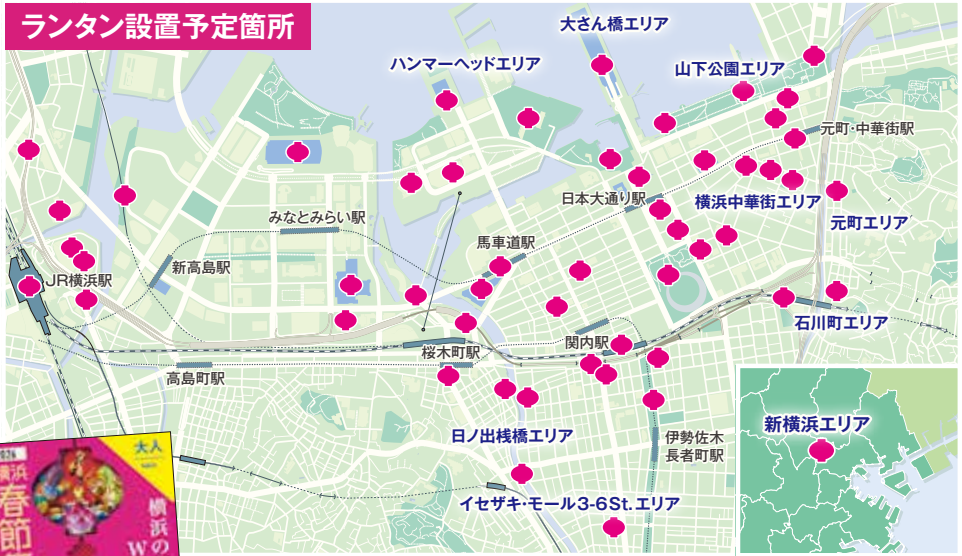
ランタン設置予定箇所

大さん橋エリア

ハンマーヘッドエリア

山下公園エリア

元町・中華街駅

日本大通り駅

横浜中華街エリア

元町エリア

みなとみらい駅

馬車道駅

新高島駅

JR横浜駅

石川町エリア

関内駅

桜木町駅

高島町駅

新横浜エリア

日ノ出桟橋エリア

伊勢佐木長者町駅

イセザキ・モール3-6St.エリア

大人

横浜

春節

横浜の

W